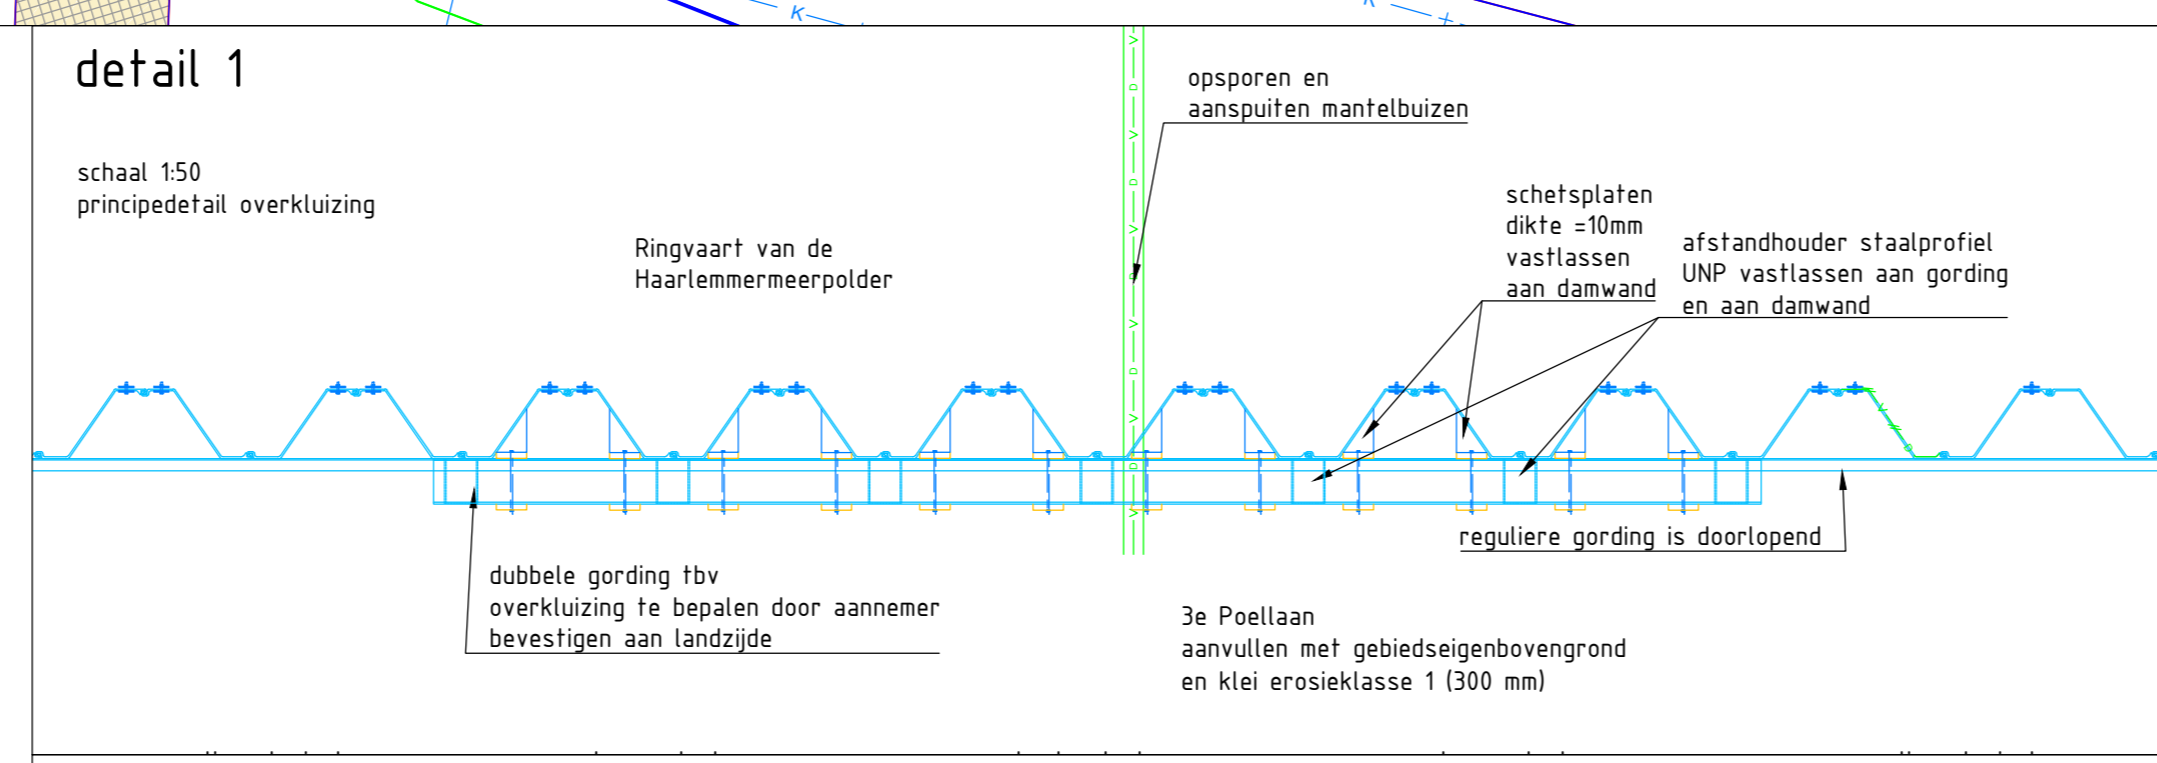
detail 1

schaal 1:50
principedetail overkluizing

Ringvaart van de
Haarlemmermeerpolder

opsporen en
aanspuiten mantelbuizen

schetsplaten
dikte =10mm
vastlassen
aan damwand

afstandhouder staalprofiel
UNP vastlassen aan gording
en aan damwand

reguliere gording is doorlopend

dubbele gording tbv
overkluizing te bepalen door aannemer
bevestigen aan landzijde

3e Poellaan
aanvullen met gebiedseigenbovengrond
en klei erosieklasse 1 (300 mm)